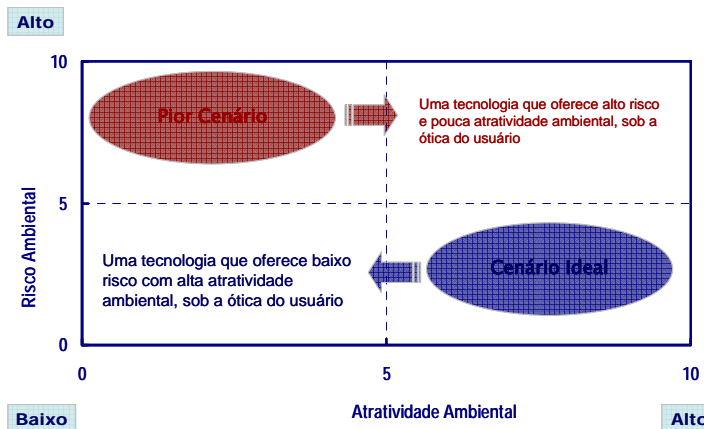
Alto

10

Pior Cenário

Uma tecnologia que oferece alto risco e pouca atratividade ambiental, sob a ótica do usuário

Risco Ambiental

5

Uma tecnologia que oferece baixo risco com alta atratividade ambiental, sob a ótica do usuário

Cenário Ideal

0

0

5

10

Baixo

Atratividade Ambiental

Alto